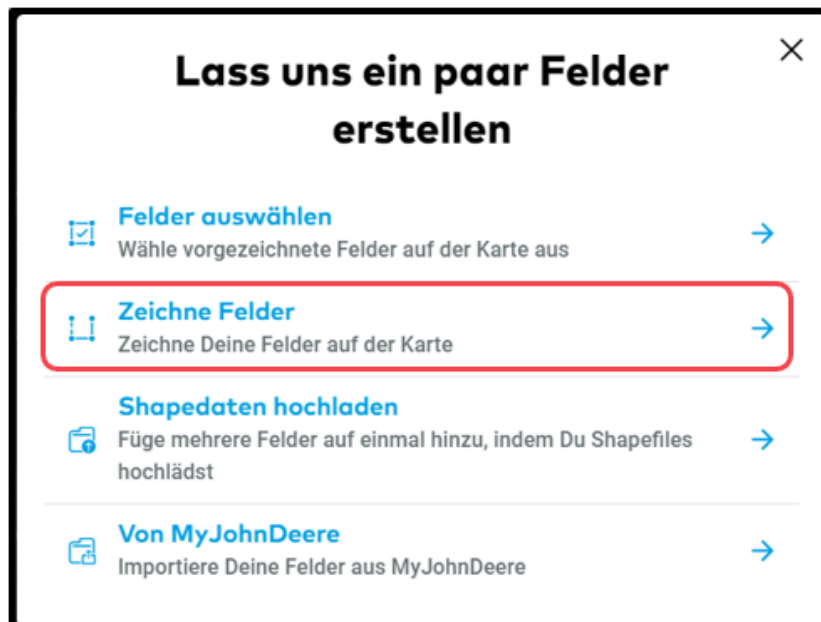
Lass uns ein paar Felder erstellen

Felder auswählen
Wähle vorgezeichnete Felder auf der Karte aus

Zeichne Felder
Zeichne Deine Felder auf der Karte

Shapedaten hochladen
Füge mehrere Felder auf einmal hinzu, indem Du Shapefiles hochlädst

Von MyJohnDeere
Importiere Deine Felder aus MyJohnDeere